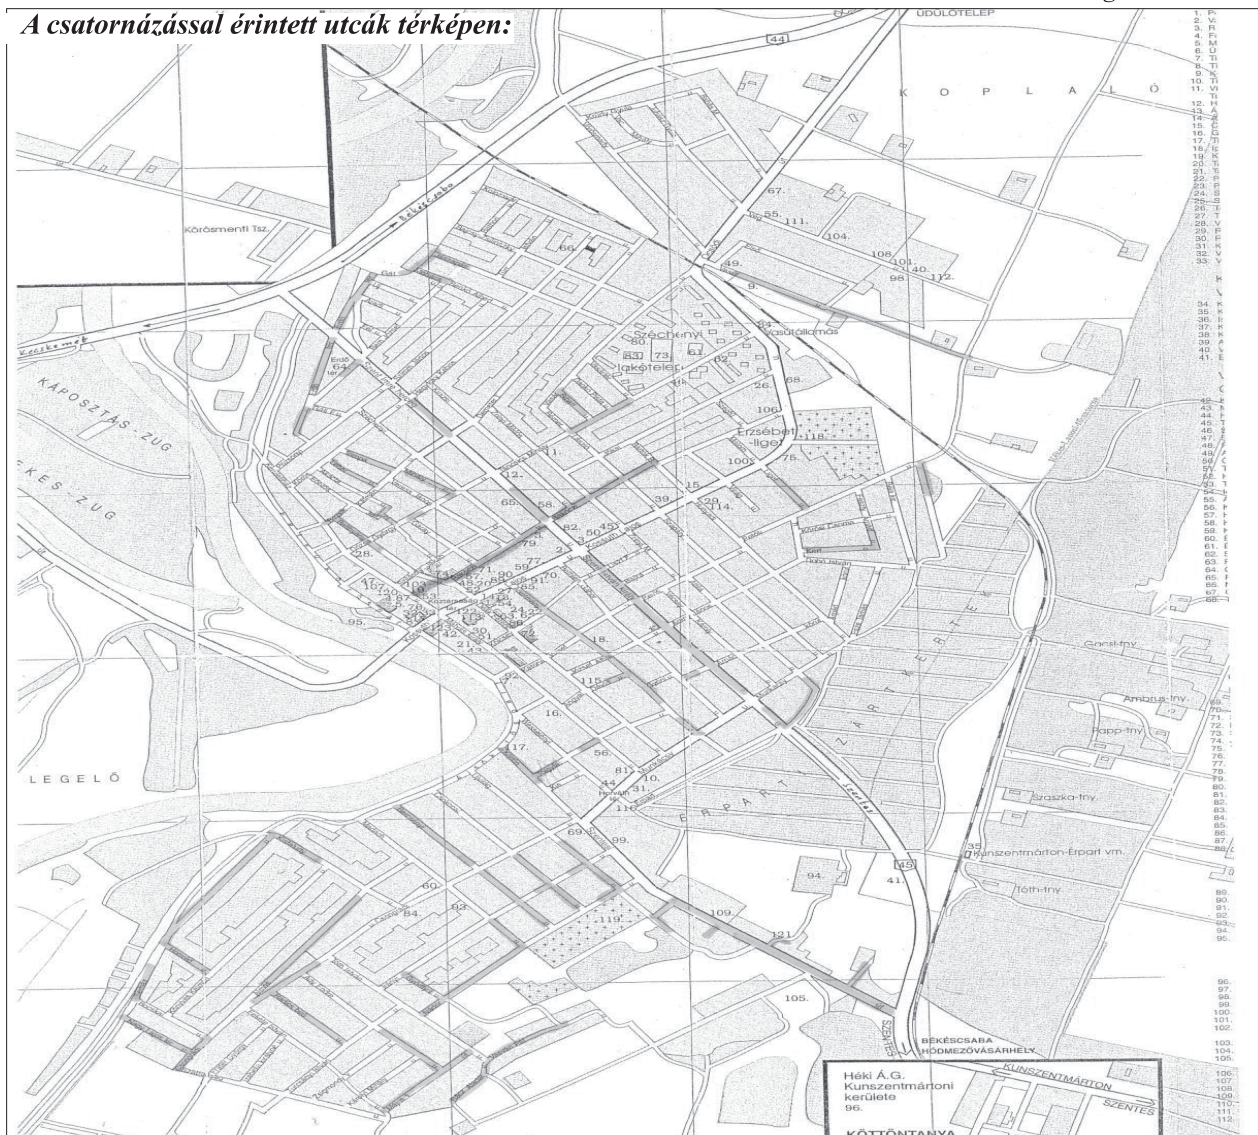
A csatornázással érintett utcák térképen:

ÜDÜLŐTELEP

44

K O P L A L Ó

Körösmenti Tsz.

Kecskemét

KÁPOSZTÁS-ZUG

EKES-ZUG

LEGELŐ

Széchenyi lakótelep

Vasútállomás

Erzsébet-liget

Z Á R T K E R T E K

É R P A R T

Gacsi-tny.

Ambrus-tny.

Papp-tny.

Szaszka-tny.

Kunszentmárton-Érpart vm.

Tóth-tny.

45

BÉKÉSCSABA HÓDMEZŐVÁSÁRHELY

Héki Á.G. Kunszentmártoni kerülete 96.

KUNSZENTMÁRTON

SZENTES

KÖTTÖNTANYA

67. 55. 111. 104. 108. 101. 40. 98. 112. 49. 9. 66. 80. 83. 73. 61. 62. 26. 68. 106. 118. 75. 100. 64. 11. 12. 65. 58. 39. 15. 29. 114. 82. 50. 45. 28. 79. 77. 59. 70. 47. 107. 120. 95. 42. 21. 18. 115. 16. 117. 56. 81. 10. 44. 31. 116. 69. 99. 60. 84. 93. 119. 109. 121. 94. 41. 35. 105.